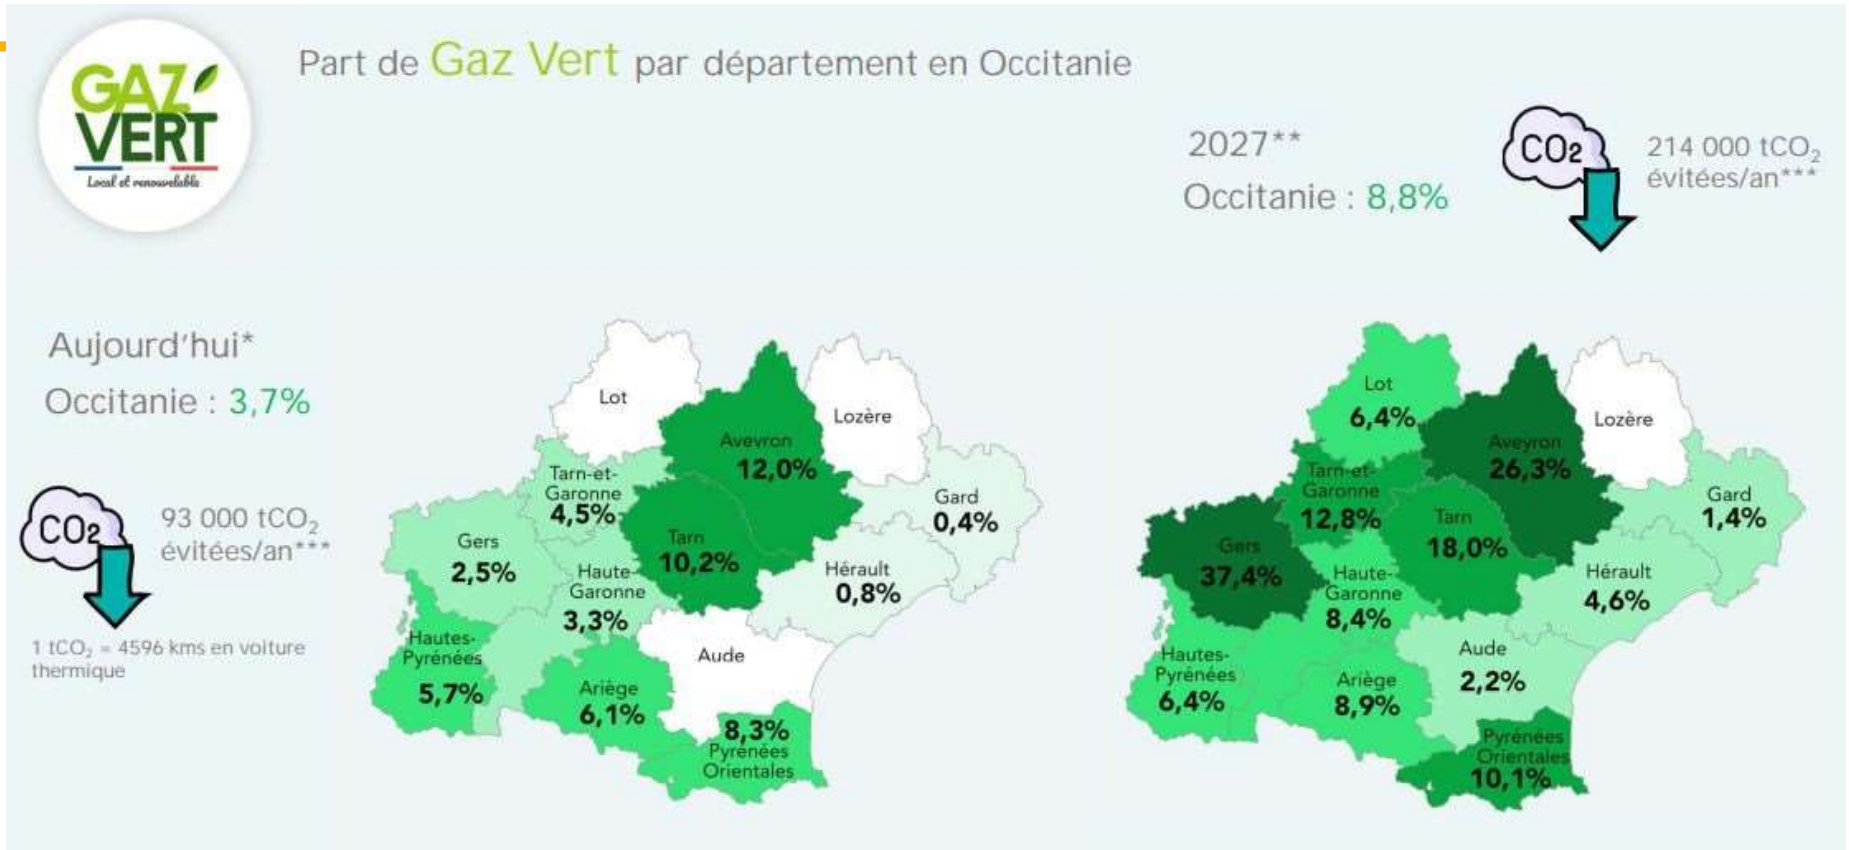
GAZ VERT
Local et renouvelable

Part de Gaz Vert par département en Occitanie

2027**
Occitanie : 8,8%

$CO_2$
214 000 $tCO_2$ évitées/an***

Aujourd'hui*
Occitanie : 3,7%

$CO_2$
93 000 $tCO_2$ évitées/an***

1 $tCO_2$ = 4596 kms en voiture thermique

Lot
Lozère
Avevron 12,0%
Tarn-et-Garonne 4,5%
Gers 2,5%
Tarn 10,2%
Gard 0,4%
Hérault 0,8%
Haute-Garonne 3,3%
Hautes-Pyrénées 5,7%
Aude
Ariège 6,1%
8,3% Pyrénées Orientales

Lot 6,4%
Aveyron 26,3%
Lozère
Tarn-et-Garonne 12,8%
Gard 1,4%
Gers 37,4%
Tarn 18,0%
Haute-Garonne 8,4%
Hérault 4,6%
Hautes-Pyrénées 6,4%
Ariège 8,9%
Aude 2,2%
Pyrénées Orientales 10,1%